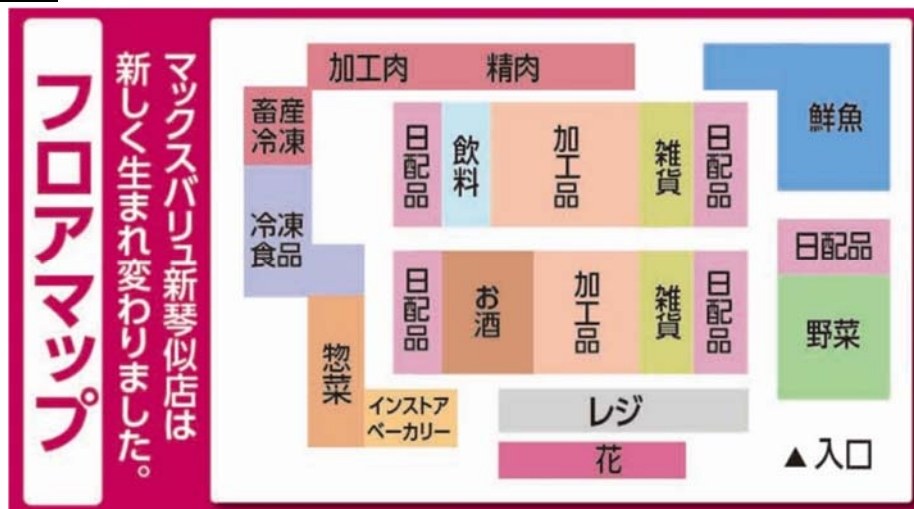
フロアマップ

マックスバリュ新琴似店は新しく生まれ変わりました。

加工肉　精肉

鮮魚

畜産冷凍

日配品　飲料　加工品　雑貨　日配品

冷凍食品

日配品

日配品　お酒　加工品　雑貨　日配品

野菜

惣菜

インストアベーカリー

レジ

花

▲入口